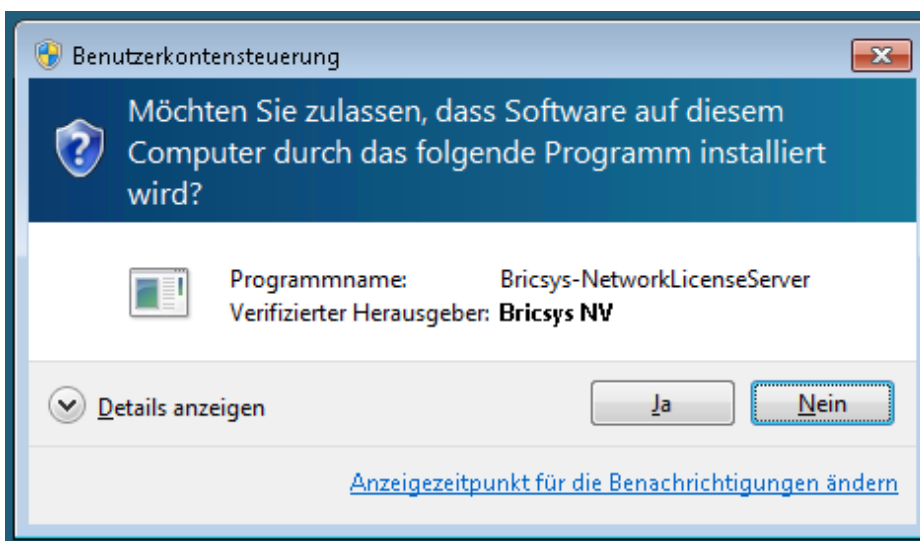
Benutzerkontensteuerung

Möchten Sie zulassen, dass Software auf diesem Computer durch das folgende Programm installiert wird?

| | |
|---|---|
| Programmname: | Bricsys-NetworkLicenseServer |
| Verifizierter Herausgeber: | **Bricsys NV** |

Details anzeigen

Ja

Nein

Anzeigezeitpunkt für die Benachrichtigungen ändern